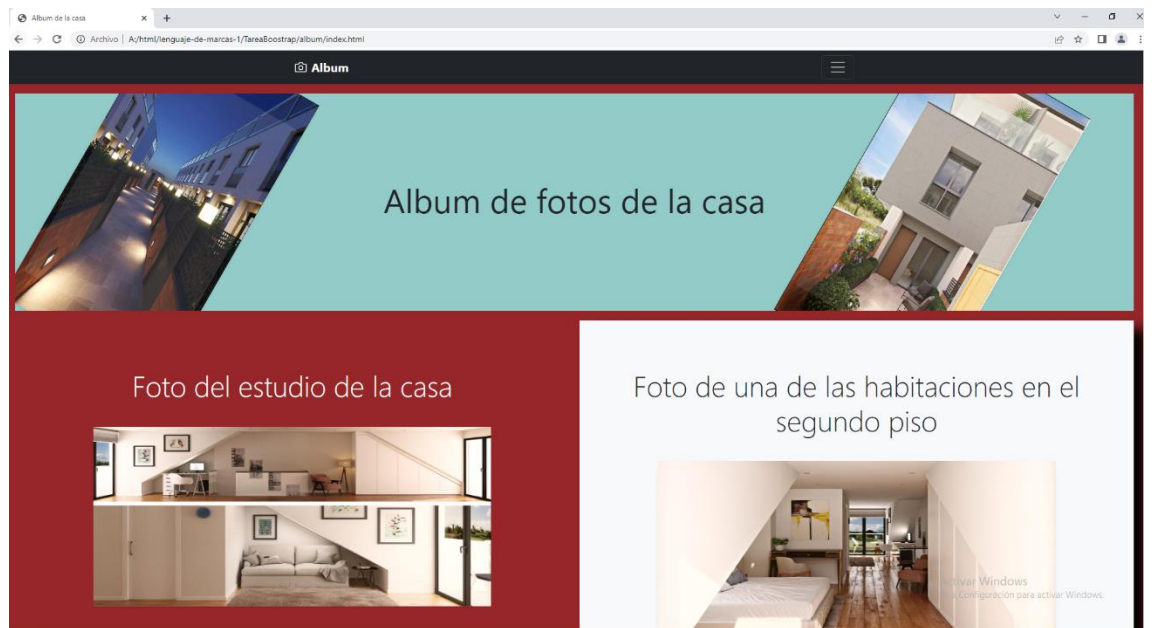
Album de la casa
×
+
Archivo | A:/html/lenguaje-de-marcas-1/TareaBoostrap/album/index.html
Album
Album de fotos de la casa
Foto del estudio de la casa
Foto de una de las habitaciones en el segundo piso
Activar Windows
Ve a Configuración para activar Windows.